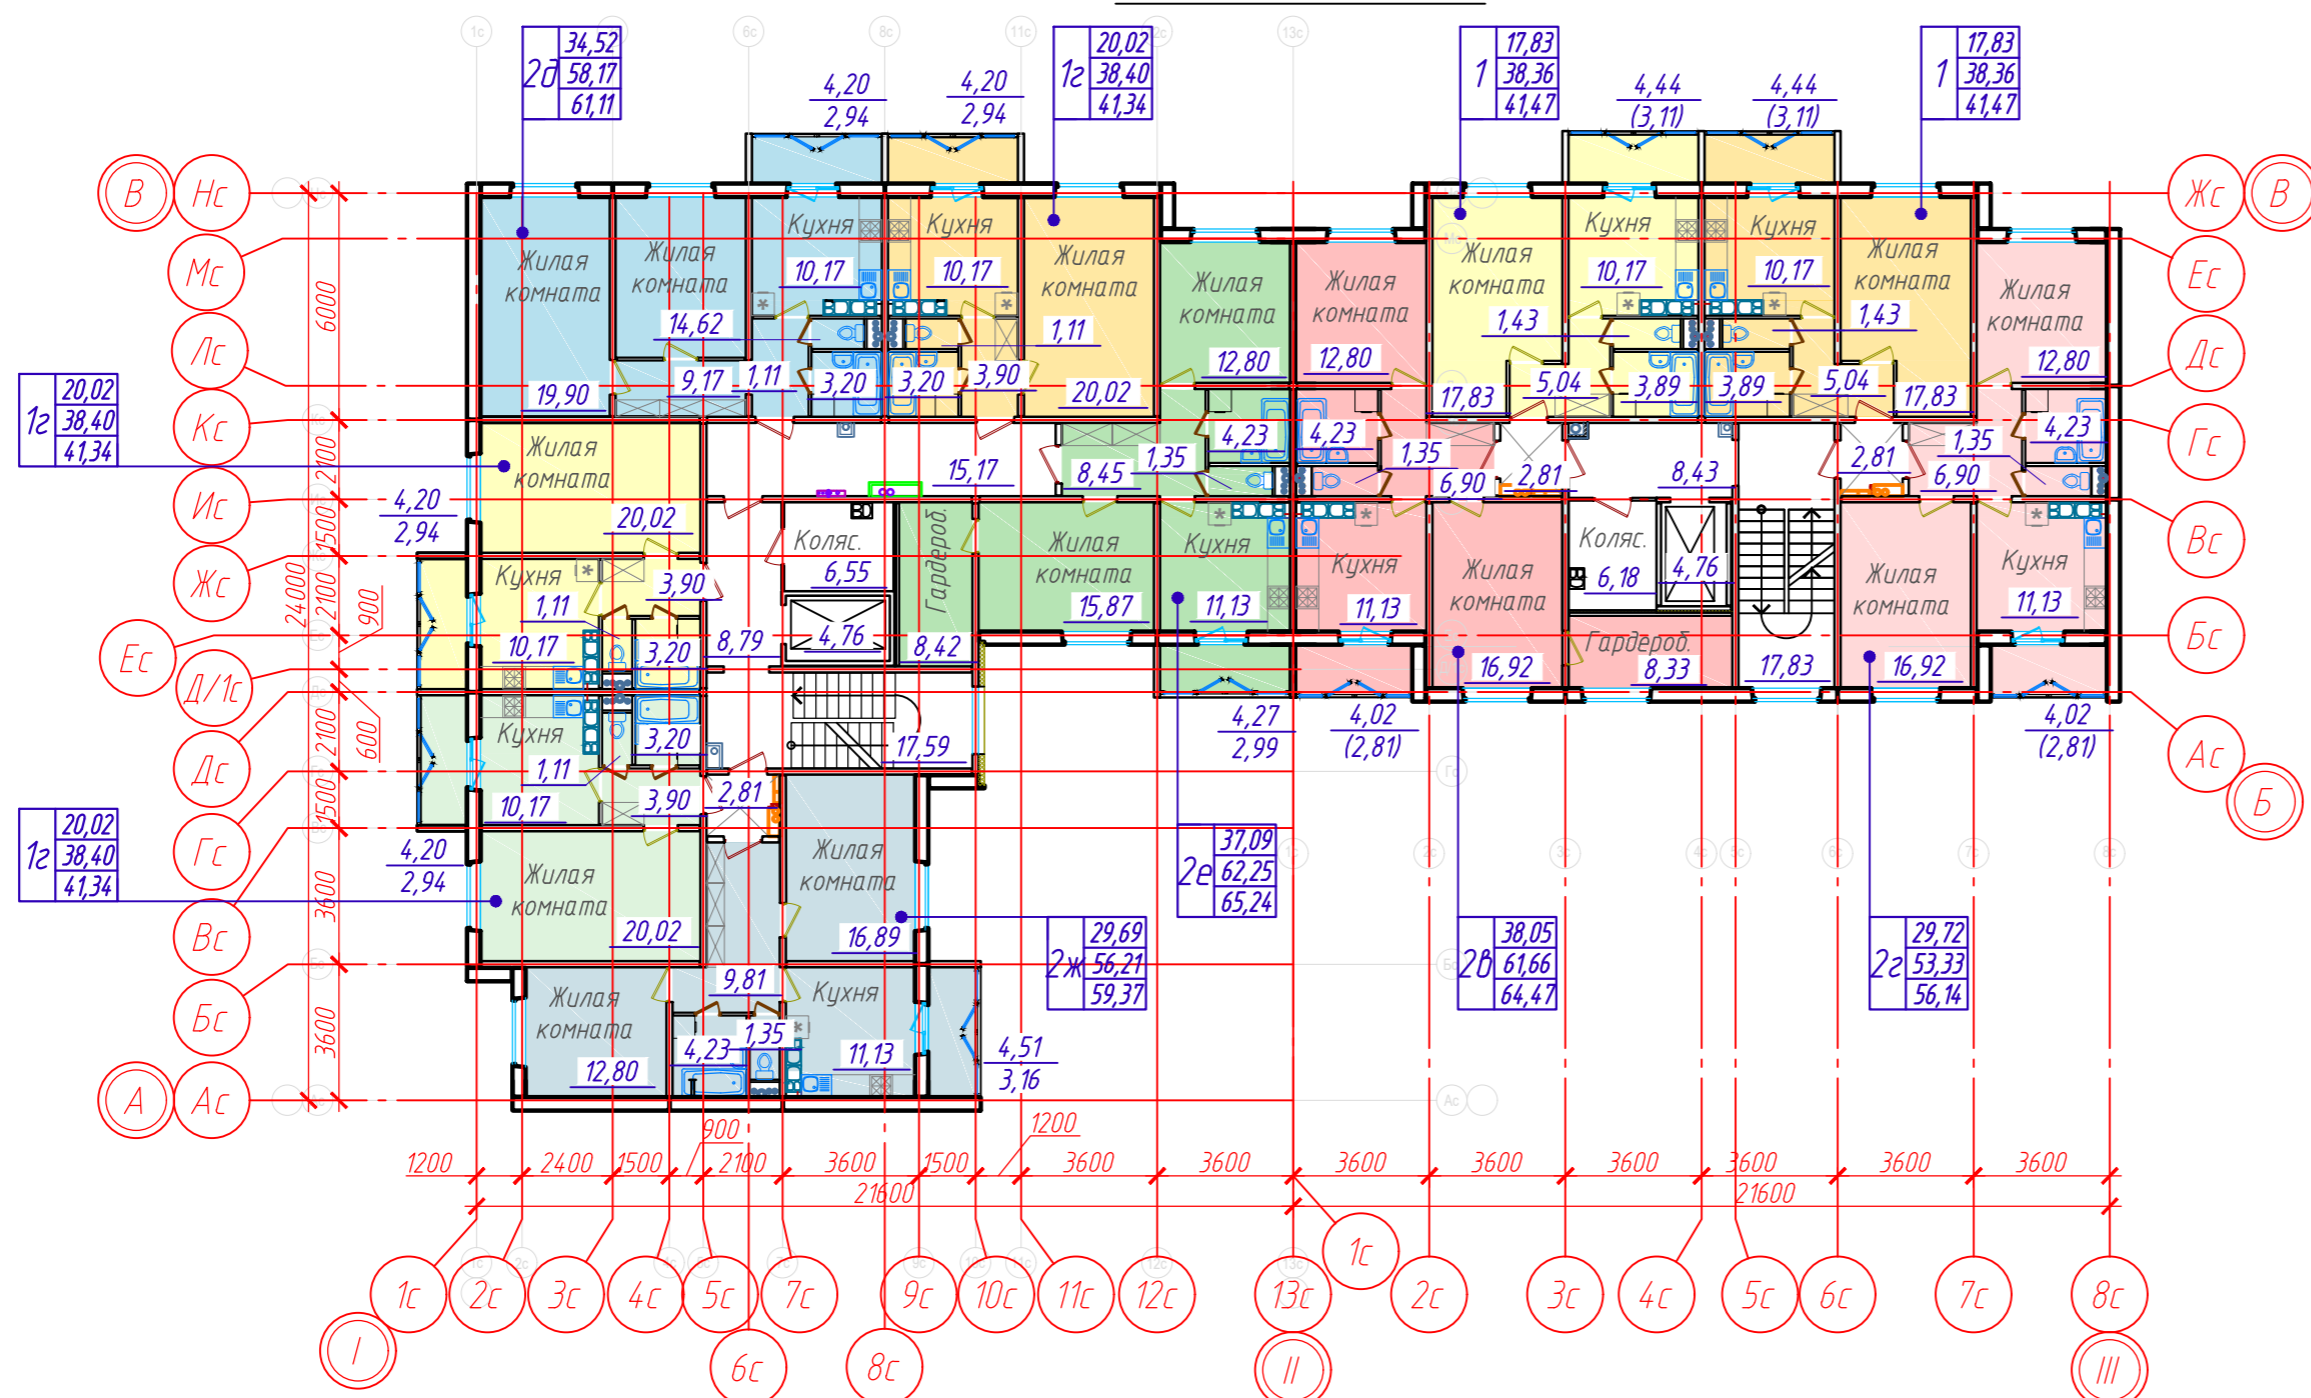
| 2д | 34,52 |
|---|---|
| | 58,17 |
| | 61,11 |

| 1г | 20,02 |
|---|---|
| | 38,40 |
| | 41,34 |

| 1 | 17,83 |
|---|---|
| | 38,36 |
| | 41,47 |

| 1 | 17,83 |
|---|---|
| | 38,36 |
| | 41,47 |

4,20
2,94
4,20
2,94
4,44
(3,11)
4,44
(3,11)

В Нс Мс Лс Кс Ис Жс Ес Д/1с Дс Гс Вс Бс А Ас
Жс В Ес Дс Гс Вс Бс Ас Б

6000 2100 1500 2100 900 24000 2100 600 1500 3600 3600

Жилая комната 19,90
Жилая комната 14,62
9,17
1,11
Кухня 10,17
3,20
Кухня 10,17
3,20
3,90
Жилая комната 1,11
20,02
Жилая комната 12,80
Жилая комната 12,80
Жилая комната 1,43
17,83
Кухня 10,17
5,04
3,89
Кухня 10,17
3,89
5,04
Жилая комната 1,43
17,83
Жилая комната 12,80

| 1г | 20,02 |
|---|---|
| | 38,40 |
| | 41,34 |

Жилая комната 20,02
4,20
2,94
15,17
8,45
1,35
4,23
4,23
1,35
6,90
2,81
8,43
2,81
1,35
6,90
4,23
Коляс. 6,55
Гардероб.
Жилая комната 15,87
Кухня 11,13
Кухня 11,13
Жилая комната 16,92
Коляс. 6,18
4,76
Гардероб. 8,33
17,83
Жилая комната 16,92
Кухня 11,13
Кухня 1,11
10,17
3,90
3,20
8,79
4,76
8,42
Кухня 1,11
10,17
3,20
17,59
3,90
2,81
4,27
2,99
4,02
(2,81)
4,02
(2,81)

| 1г | 20,02 |
|---|---|
| | 38,40 |
| | 41,34 |

4,20
2,94
Жилая комната 20,02
Жилая комната 16,89

| 2е | 37,09 |
|---|---|
| | 62,25 |
| | 65,24 |

| 2ж | 29,69 |
|---|---|
| | 56,21 |
| | 59,37 |

| 2в | 38,05 |
|---|---|
| | 61,66 |
| | 64,47 |

| 2г | 29,72 |
|---|---|
| | 53,33 |
| | 56,14 |

Жилая комната 12,80
9,81
4,23
1,35
Кухня 11,13
4,51
3,16

900
1200
1200 2400 1500 2100 3600 1500 3600 3600 3600 3600 3600 3600 3600 3600
21600
21600

1с 2с 3с 4с 5с 7с 9с 10с 11с 12с 13с 1с 2с 3с 4с 5с 6с 7с 8с
I 6с 8с II III